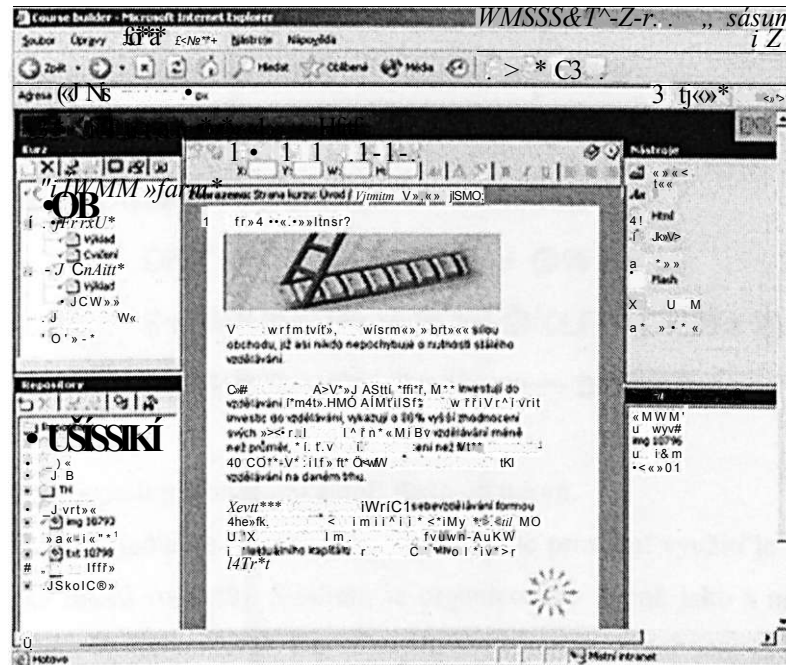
Course builder - Microsoft Internet Explorer

Soubor Úpravy Zobrazit Oblíbené Nástroje Nápověda

Zpět Hledat Oblíbené Média

Adresa

Kurz

Výklad

Cvičení

Výklad

Repository

img 10793

txt 10798

Nástroje

Html

Flash

Prohlížeč: Strana kurzu: Úvod

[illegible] silou obchodu, již asi nikdo nepochybuje o nutnosti stálého vzdělávání.

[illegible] investují do vzdělávání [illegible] investic do vzdělávání, vykazují o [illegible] % vyšší zhodnocení svých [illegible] vzdělávání méně než průměr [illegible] 40 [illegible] vzdělávání na daném trhu.

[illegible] sebevzdělávání formou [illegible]

img 10796

Hotovo

Místní intranet